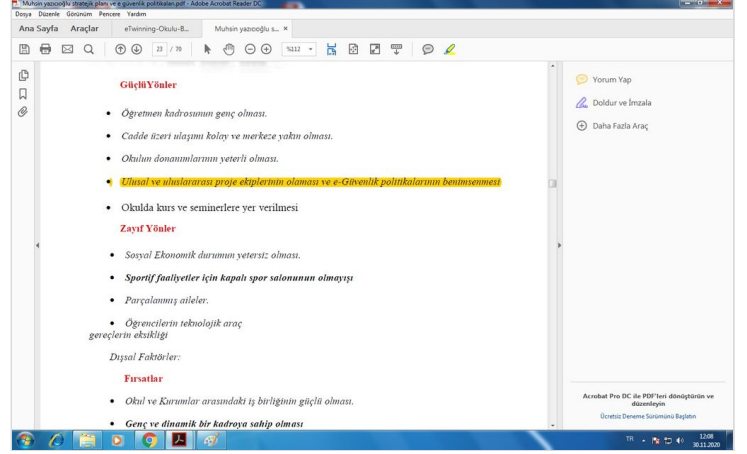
Muhsin yazıcıoğlu stratejik planı ve e güvenlik politikaları.pdf - Adobe Acrobat Reader DC

Dosya Düzenle Görünüm Pencere Yardım

Ana Sayfa Araçlar eTwinning-Okulu-B... Muhsin yazıcıoğlu s... ×

23 / 70 %112

GüçlüYönler

• Öğretmen kadrosunun genç olması.

• Cadde üzeri ulaşımı kolay ve merkeze yakın olması.

• Okulun donanımlarının yeterli olması.

• Ulusal ve uluslararası proje ekiplerinin olaması ve e-Güvenlik politikalarının benimsenmesi

• Okulda kurs ve seminerlere yer verilmesi

Zayıf Yönler

• Sosyal Ekonomik durumun yetersiz olması.

• Sportif faaliyetler için kapalı spor salonunun olmayışı

• Parçalanmış aileler.

• Öğrencilerin teknolojik araç gereçlerin eksikliği

Dışsal Faktörler:

Fırsatlar

• Okul ve Kurumlar arasındaki iş birliğinin güçlü olması.

• Genç ve dinamik bir kadroya sahip olması

Yorum Yap

Doldur ve İmzala

Daha Fazla Araç

Acrobat Pro DC ile PDF'leri dönüştürün ve düzenleyin

Ücretsiz Deneme Sürümünü Başlatın

TR 12:08 30.11.2020